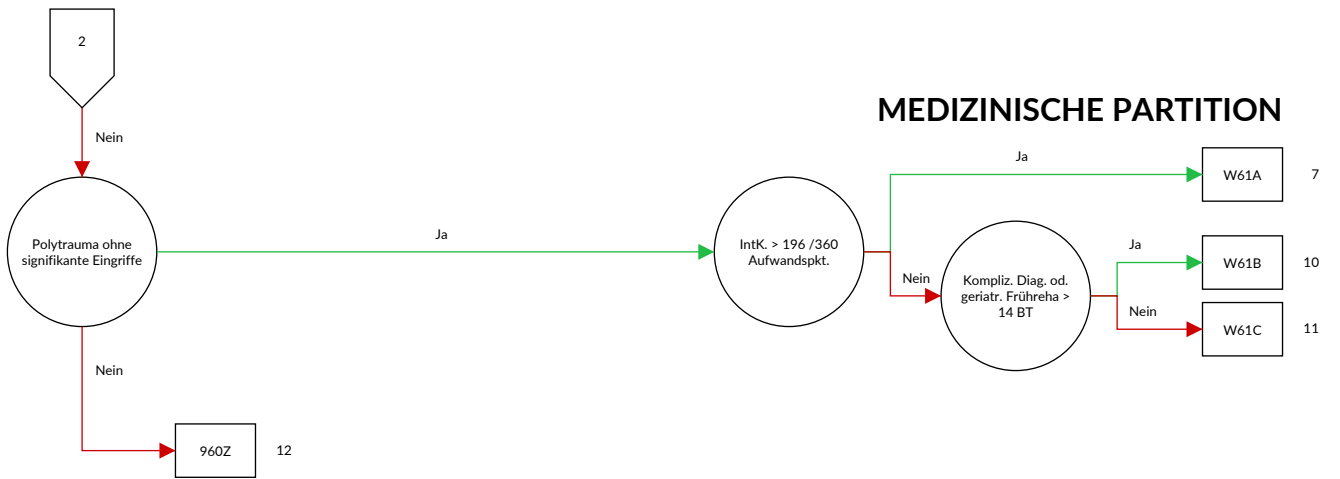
2

MEDIZINISCHE PARTITION

Nein

Polytrauma ohne signifikante Eingriffe

Ja

IntK. > 196 /360 Aufwandspkt.

Ja

W61A

7

Nein

Kompliz. Diag. od. geriatr. Frühreha > 14 BT

Ja

W61B

10

Nein

W61C

11

Nein

960Z

12